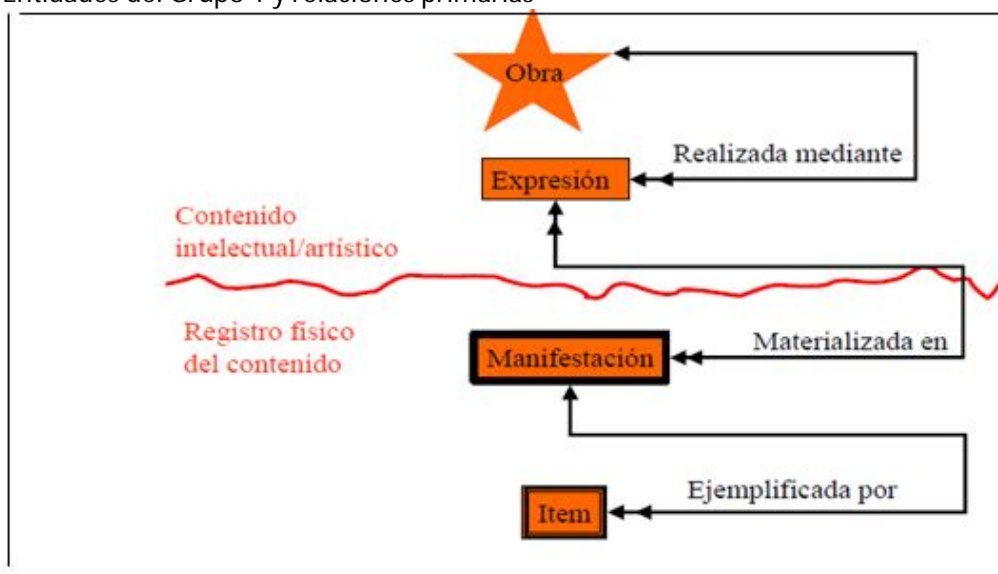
Entidades del Grupo 1 y relaciones primarias

Obra

Realizada mediante

Expresión

Contenido intelectual/artístico

Registro físico del contenido

Manifestación

Materializada en

Ejemplificada por

Item